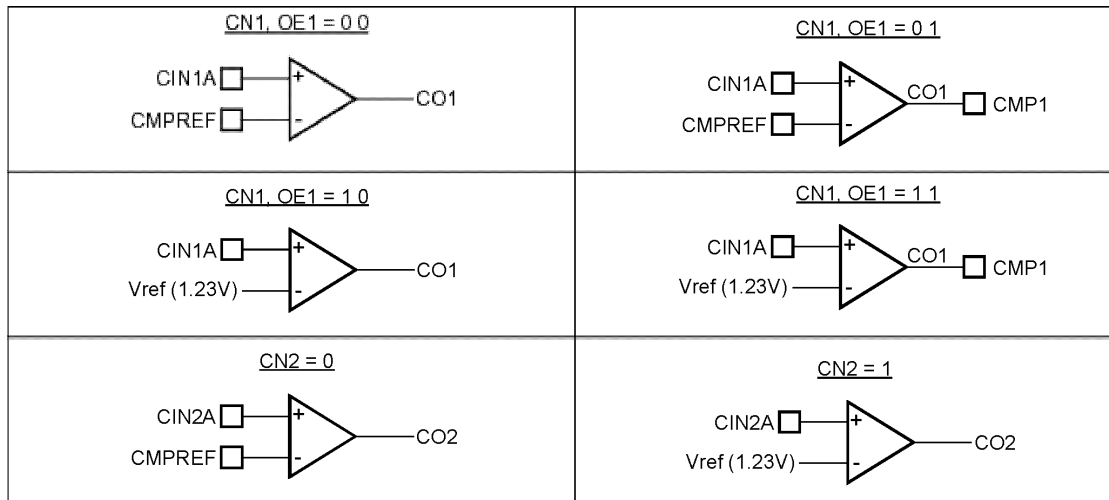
| CN1, OE1 = 0 0 | CN1, OE1 = 0 1 |
|---|---|
| CIN1A + CMPREF - CO1 | CIN1A + CMPREF - CO1 CMP1 |
| CN1, OE1 = 1 0 | CN1, OE1 = 1 1 |
| CIN1A + Vref (1.23V) - CO1 | CIN1A + Vref (1.23V) - CO1 CMP1 |
| CN2 = 0 | CN2 = 1 |
| CIN2A + CMPREF - CO2 | CIN2A + Vref (1.23V) - CO2 |